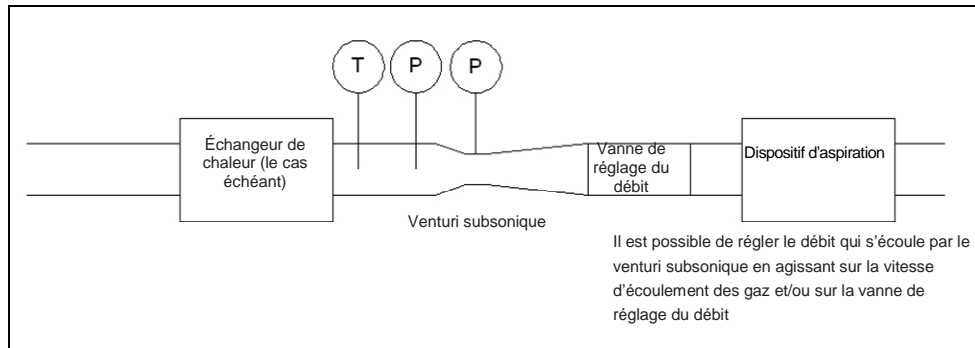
T

P

P

Échangeur de chaleur (le cas échéant)

Vanne de réglage du débit

Dispositif d'aspiration

Venturi subsonique

Il est possible de régler le débit qui s'écoule par le venturi subsonique en agissant sur la vitesse d'écoulement des gaz et/ou sur la vanne de réglage du débit